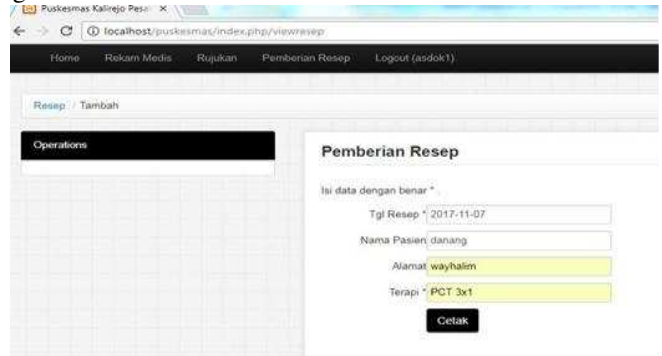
Puskesmas Kalirejo Pesa ×

localhost/puskesmas/index.php/viewresep

Home Rekam Medis Rujukan Pemberian Resep Logout (asdok1)

Resep / Tambah

Operations

Pemberian Resep

Isi data dengan benar * .

Tgl Resep * 2017-11-07

Nama Pasien danang

Alamat wayhalim

Terapi * PCT 3x1

Cetak